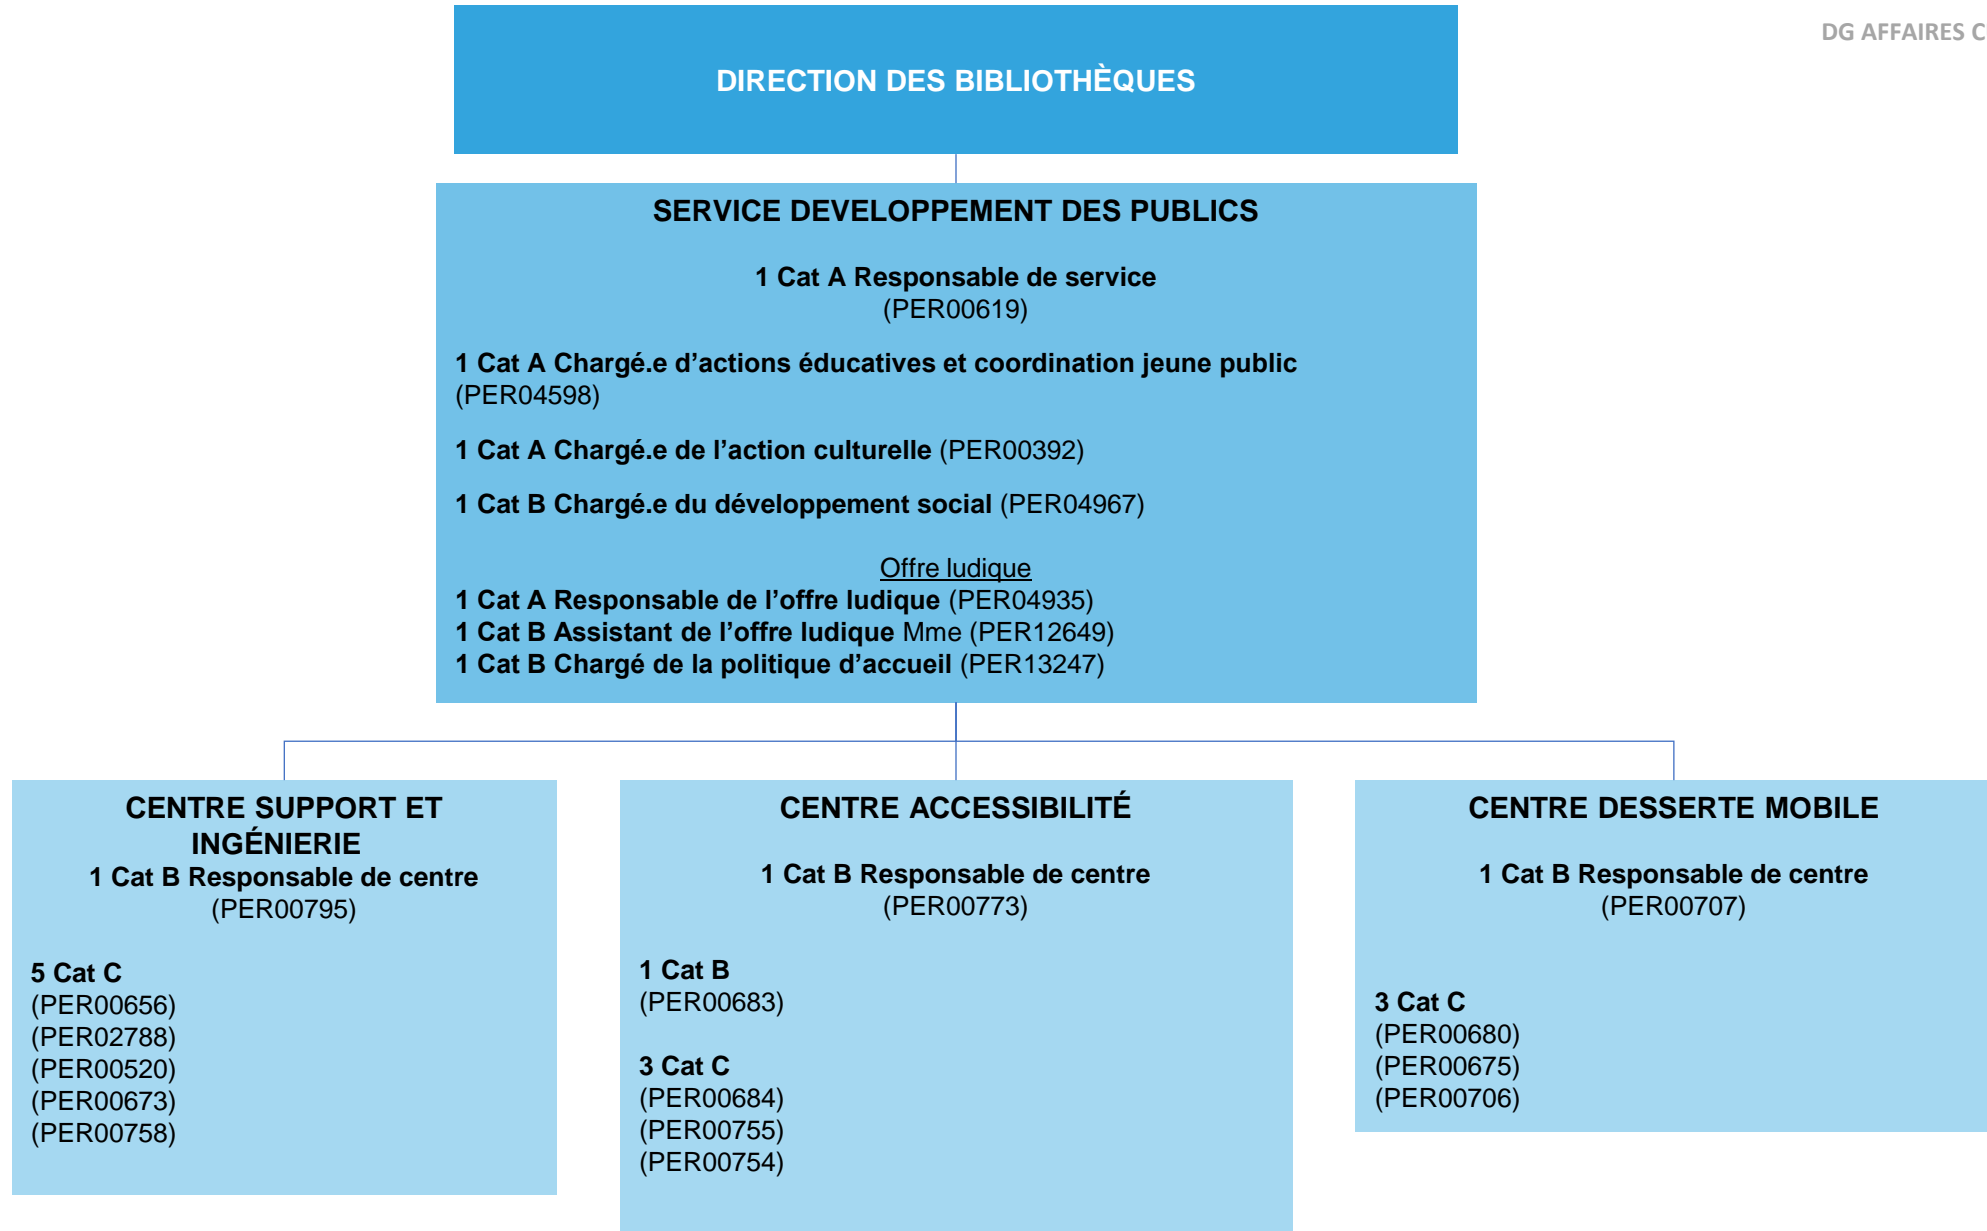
DG AFFAIRES C

DIRECTION DES BIBLIOTHÈQUES

SERVICE DEVELOPPEMENT DES PUBLICS

1 Cat A Responsable de service
(PER00619)

1 Cat A Chargé.e d'actions éducatives et coordination jeune public (PER04598)

1 Cat A Chargé.e de l'action culturelle (PER00392)

1 Cat B Chargé.e du développement social (PER04967)

Offre ludique
1 Cat A Responsable de l'offre ludique (PER04935)
1 Cat B Assistant de l'offre ludique Mme (PER12649)
1 Cat B Chargé de la politique d'accueil (PER13247)

CENTRE SUPPORT ET INGÉNIERIE
1 Cat B Responsable de centre
(PER00795)

5 Cat C
(PER00656)
(PER02788)
(PER00520)
(PER00673)
(PER00758)

CENTRE ACCESSIBILITÉ

1 Cat B Responsable de centre
(PER00773)

1 Cat B
(PER00683)

3 Cat C
(PER00684)
(PER00755)
(PER00754)

CENTRE DESSERTE MOBILE

1 Cat B Responsable de centre
(PER00707)

3 Cat C
(PER00680)
(PER00675)
(PER00706)